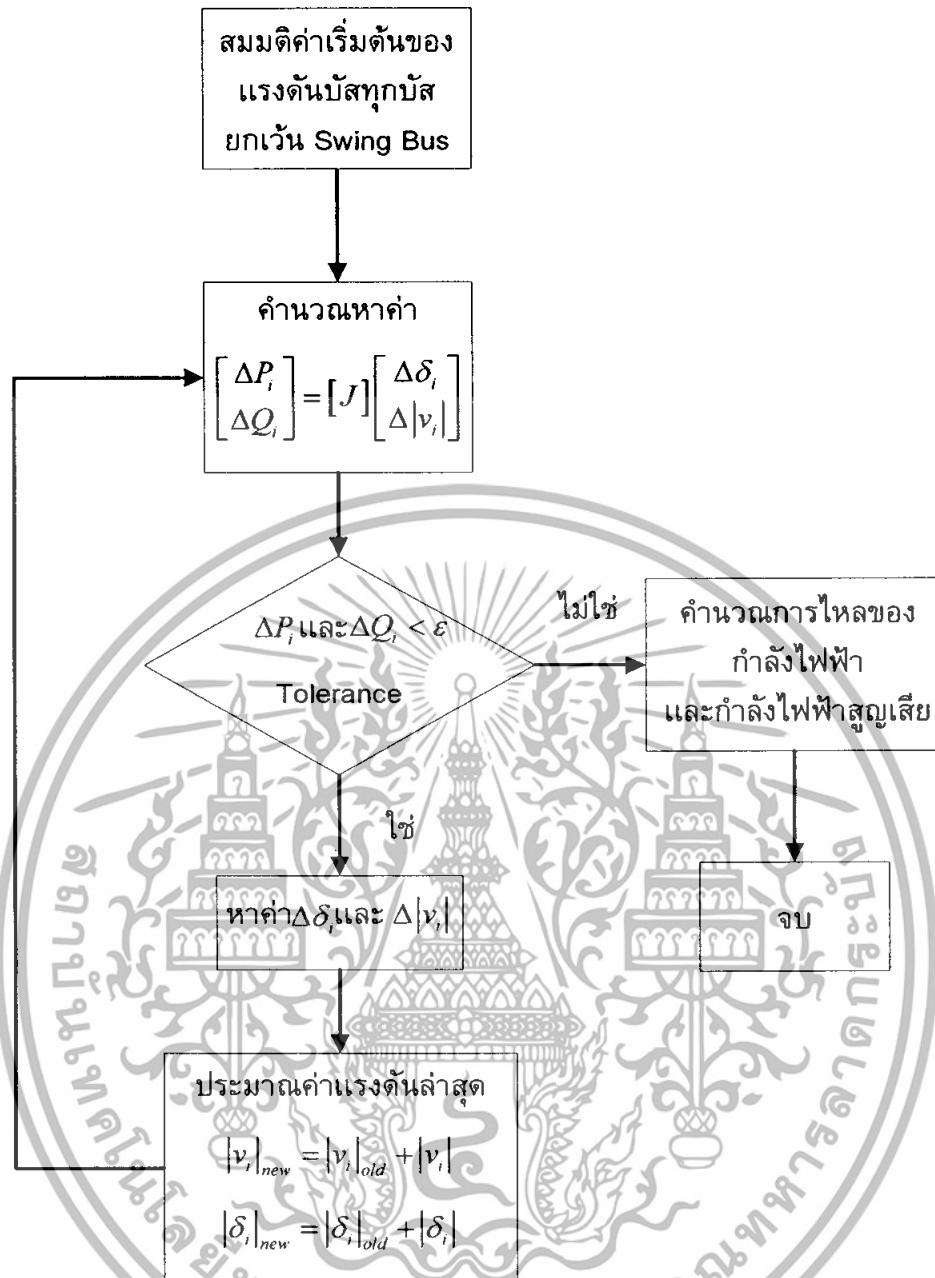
สมมติค่าเริ่มต้นของแรงดันบัสทุกบัส ยกเว้น Swing Bus

คำนวณหาค่า
$\begin{bmatrix} \Delta P_i \\ \Delta Q_i \end{bmatrix} = [J] \begin{bmatrix} \Delta \delta_i \\ \Delta |v_i| \end{bmatrix}$

$\Delta P_i$ และ $\Delta Q_i < \varepsilon$
Tolerance

ไม่ใช่

คำนวณการไหลของกำลังไฟฟ้า และกำลังไฟฟ้าสูญเสีย

ใช่

หาค่า $\Delta \delta_i$ และ $\Delta |v_i|$

จบ

ประมาณค่าแรงดันล่าสุด
$|v_i|_{new} = |v_i|_{old} + |v_i|$
$|\delta_i|_{new} = |\delta_i|_{old} + |\delta_i|$